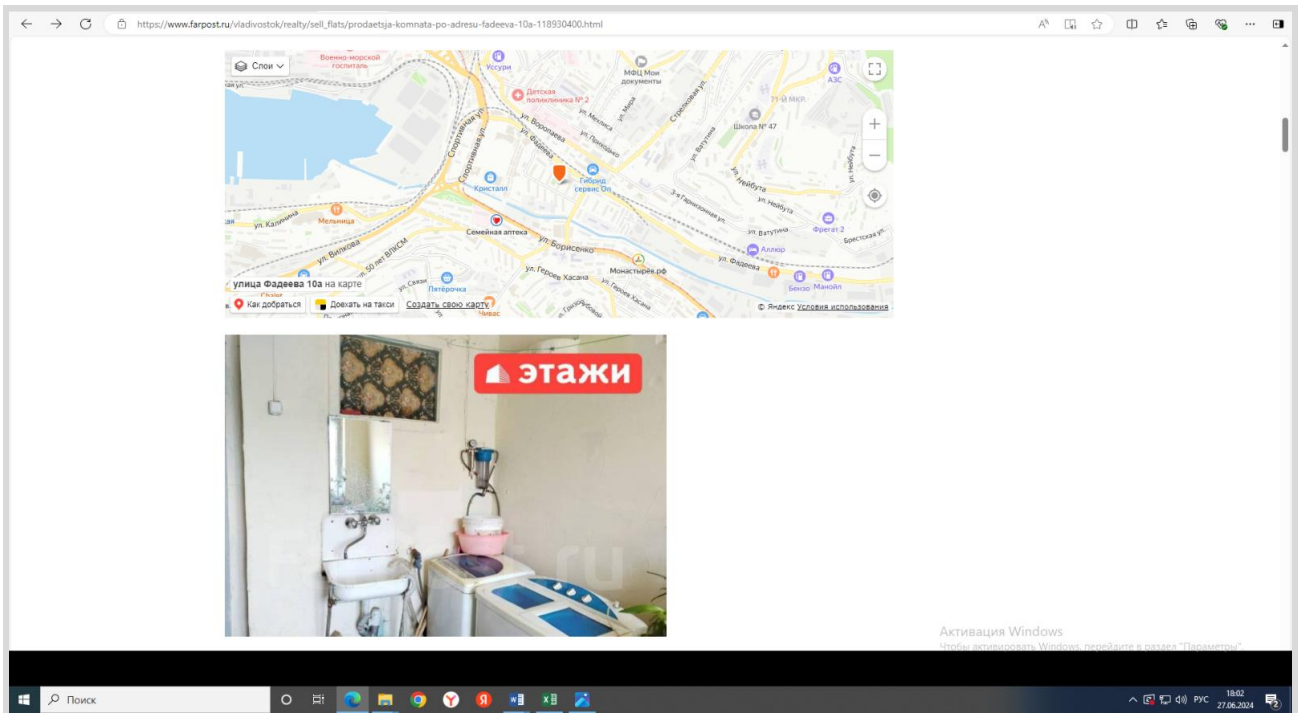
https://www.farpost.ru/vladivostok/realty/sell_flats/prodaetsja-komnata-po-adresu-fadeeva-10a-118930400.html

Слои

Военно-морской госпиталь

Уссури

МФЦ Мои документы

АЗС

Детская поликлиника № 2

71-й МКР

ул. Воропаева

Школа № 47

Спортивная ул.

ул. Фадеева

Стрелковая ул.

Гибрид сервис Оп

Кристалл

ул. Калинина

Мельница

ул. Нейбута

ул. Ватутина

Фрегат 2

Семейная аптека

ул. Борисенко

Аллюр

ул. Вилкова

ул. 50 лет ВЛКСМ

ул. Героев Хасана

Монастырёв.рф

ул. Фадеева

Пятёрочка

Бензо

Манойл

улица Фадеева 10а на карте

Как добраться

Доехать на такси

Создать свою карту

© Яндекс Условия использования

этажи

Активация Windows
Чтобы активировать Windows, перейдите в раздел "Параметры".

Поиск

РУС

18:02
27.06.2024